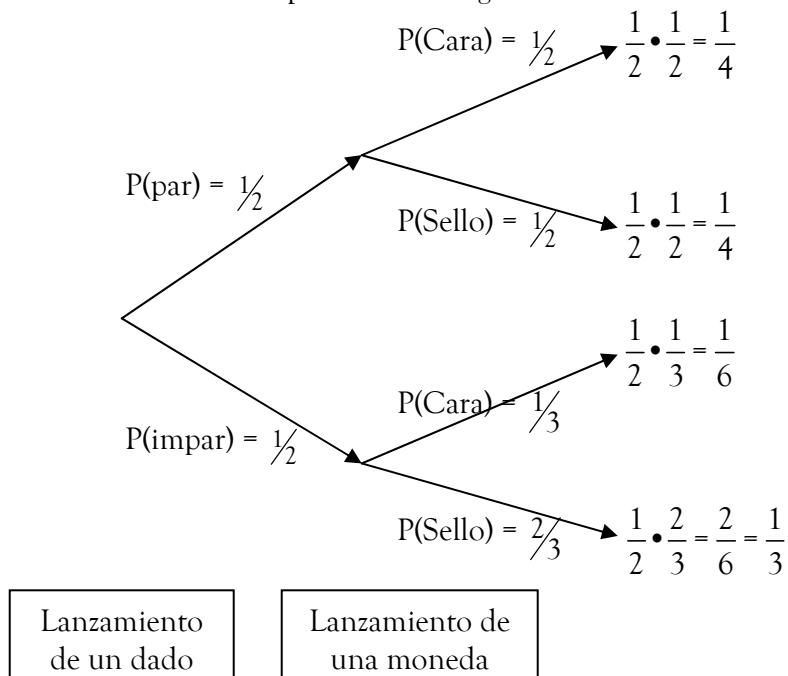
P(Cara) = $\frac{1}{2}$

$\frac{1}{2} \bullet \frac{1}{2} = \frac{1}{4}$

P(par) = $\frac{1}{2}$

P(Sello) = $\frac{1}{2}$

$\frac{1}{2} \bullet \frac{1}{2} = \frac{1}{4}$

$\frac{1}{2} \bullet \frac{1}{3} = \frac{1}{6}$

P(Cara) = $\frac{1}{3}$

P(impar) = $\frac{1}{2}$

P(Sello) = $\frac{2}{3}$

$\frac{1}{2} \bullet \frac{2}{3} = \frac{2}{6} = \frac{1}{3}$

Lanzamiento de un dado

Lanzamiento de una moneda